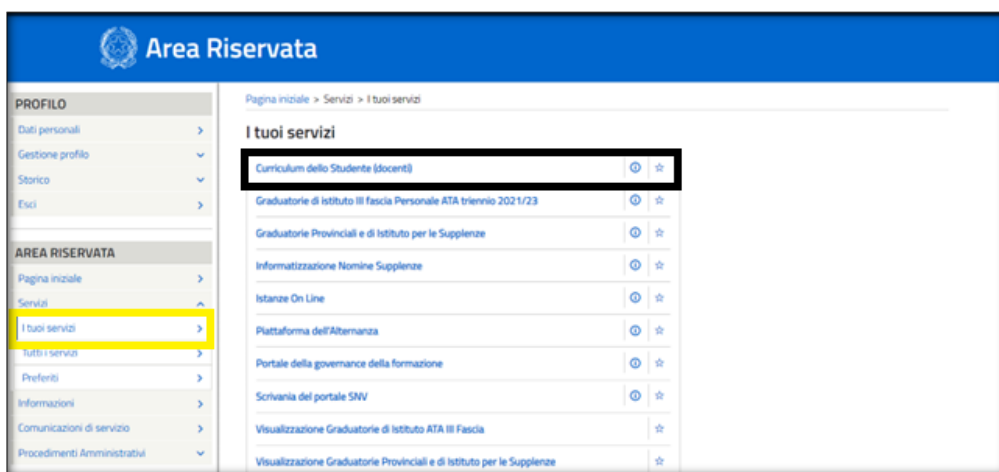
Area Riservata

PROFILO
Dati personali
Gestione profilo
Storico
Esci

AREA RISERVATA
Pagina iniziale
Servizi
I tuoi servizi
Tutti i servizi
Preferiti
Informazioni
Comunicazioni di servizio
Procedimenti Amministrativi

Pagina iniziale > Servizi > I tuoi servizi

I tuoi servizi

Curriculum dello Studente (docenti)
Graduatorie di istituto III fascia Personale ATA triennio 2021/23
Graduatorie Provinciali e di Istituto per le Supplenze
Informatizzazione Nomine Supplenze
Istanze On Line
Piattaforma dell'Alternanza
Portale della governance della formazione
Scrivania del portale SNV
Visualizzazione Graduatorie di Istituto ATA III Fascia
Visualizzazione Graduatorie Provinciali e di Istituto per le Supplenze